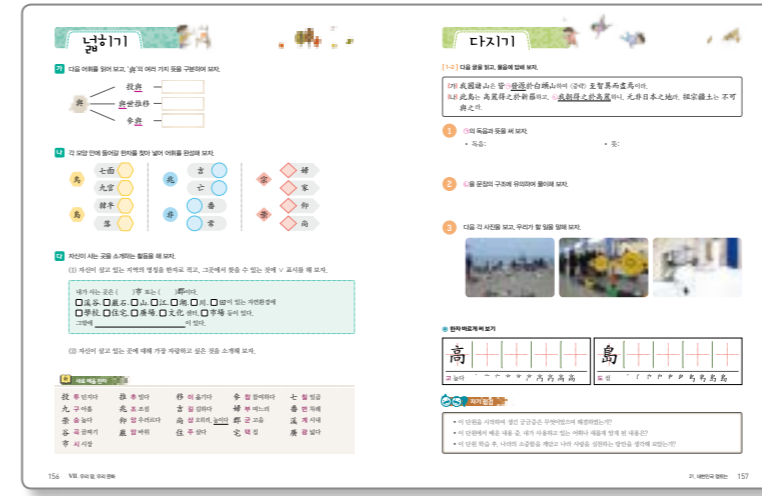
넓히기

가 다음 어휘를 읽어 보고, '奔'의 여러 가지 뜻을 구분하여 보자.

奔 — 投奔 / 奔走拇揖 / 奔走

나 각 모양 안에 들어갈 한자를 찾아 넣어 어휘를 완성해 보자.

鳥 七面 / 九官 / 鳥 錦木 / 落

花 吉 / 亡 / 鳥 番 / 常

雲 舖 / 家 / 島 仰 / 向

다 자신이 사는 곳을 소개하는 활동을 해 보자.

(1) 자신이 살고 있는 지역의 명칭을 한자로 적고, 그곳에서 찾을 수 있는 곳에 ∨ 표시를 해 보자.

내가 사는 곳은 ( )市 또는 ( )郡이다.
□溪谷, □觀光, □山, □江, □湖, □川, □田이 있는 자연환경에
□學校, □住宅, □農場, □文化 센터, □市場 등이 있다.
그중에 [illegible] 이 있다.

(2) 자신이 살고 있는 곳에 대해 가장 자랑하고 싶은 것을 소개해 보자.

새로 배운 한자

投 투 던지다 | 拝 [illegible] | 移 이 옮기다 | 舍 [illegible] | 七 칠 일곱
九 구 아홉 | 走 주 달리다 | 吉 길 길하다 | 錦 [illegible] | 番 번 차례
雲 운 구름 | 石 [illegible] | 向 향 향하다 | 家 가 집 | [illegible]
谷 곡 골짜기 | 農 농 농사 | 住 주 살다 | 雲 운 구름 | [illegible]
市 시 시장

156 Ⅷ. 우리 땅 우리 문화

다지기

[1~2] 다음 글을 읽고, 물음에 답해 보자.

(가) 我國疆山은 皆①發源於白頭山하여 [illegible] 至智異而盡焉이라.
(나) 此島는 爲我國之附屬島이고, ②我國領土之於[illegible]하니, 允爲日本之地라, 證據鑛土는 不可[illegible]

1 ①의 독음과 뜻을 써 보자.
• 독음: • 뜻:

2 ②을 문장의 구조에 유의하여 풀이해 보자.

3 다음 각 사진을 보고, 우리가 할 일을 말해 보자.

한자 따라 써 보기

高 고 높다
島 도 섬

자기 점검

• 이 단원을 시작하며 생긴 궁금증은 무엇이었고 해결되었는가?
• 이 단원에서 배운 내용 중, 내가 사용하고 있는 어휘나 새롭게 알게 된 내용은?
• 이 단원 학습 후, 나라의 소중함을 깨닫고 나라 사랑을 실천하는 방안을 생각해 보았는가?

21. 대한민국 경제는 157